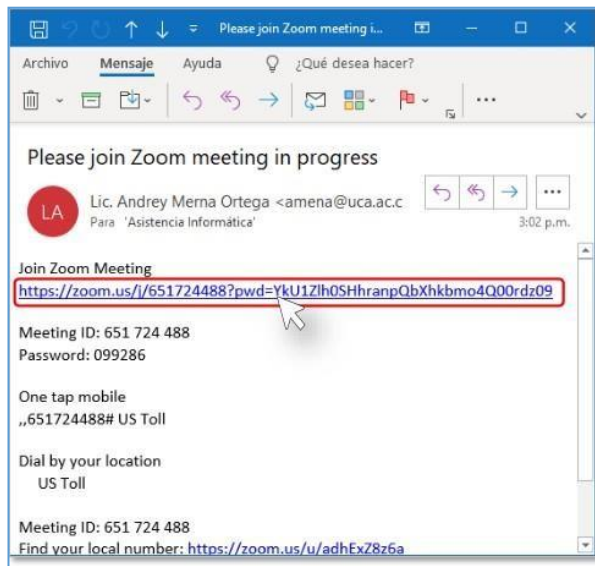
Please join Zoom meeting i...

Archivo Mensaje Ayuda ¿Qué desea hacer?

Please join Zoom meeting in progress

LA Lic. Andrey Merna Ortega <amena@uca.ac.c
Para 'Asistencia Informática'
3:02 p.m.

Join Zoom Meeting
https://zoom.us/j/651724488?pwd=YkU1Zlh0SHhranpQbXhkbmo4Q00rdz09

Meeting ID: 651 724 488
Password: 099286

One tap mobile
,,651724488# US Toll

Dial by your location
US Toll

Meeting ID: 651 724 488
Find your local number: https://zoom.us/u/adhExZ8z6a